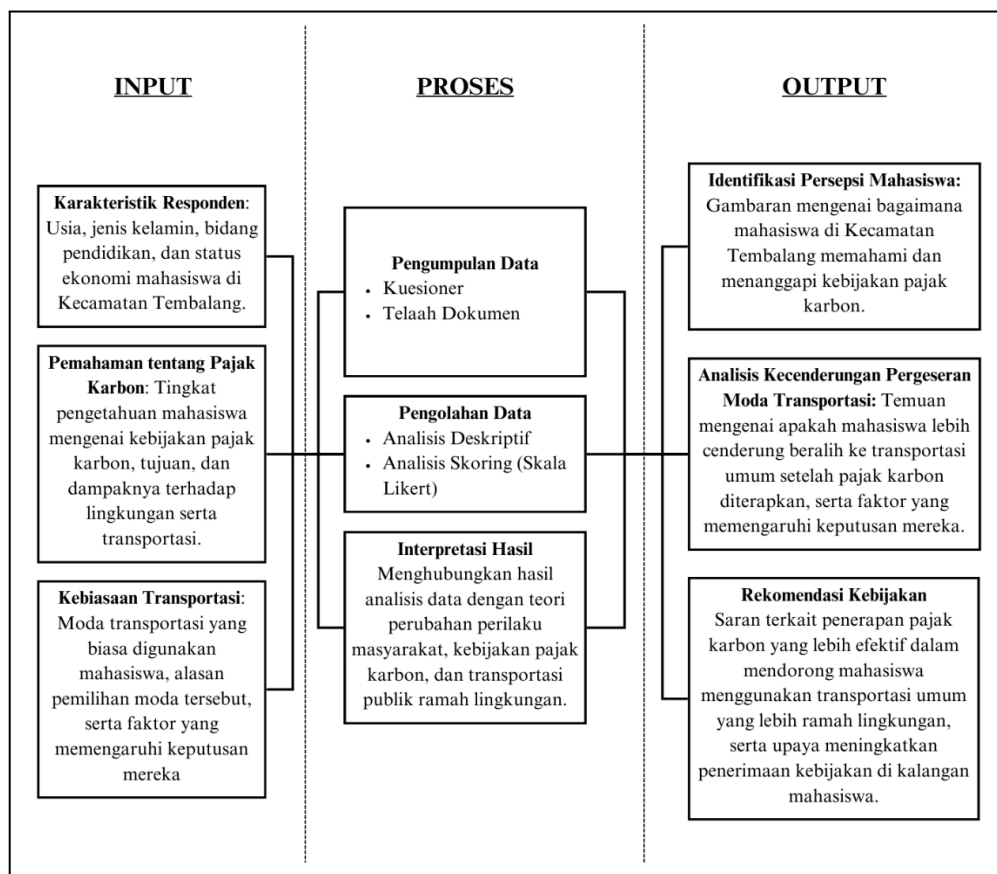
INPUT

Karakteristik Responden: Usia, jenis kelamin, bidang pendidikan, dan status ekonomi mahasiswa di Kecamatan Tembalang.

Pemahaman tentang Pajak Karbon: Tingkat pengetahuan mahasiswa mengenai kebijakan pajak karbon, tujuan, dan dampaknya terhadap lingkungan serta transportasi.

Kebiasaan Transportasi: Moda transportasi yang biasa digunakan mahasiswa, alasan pemilihan moda tersebut, serta faktor yang memengaruhi keputusan mereka

PROSES

Pengumpulan Data
• Kuesioner
• Telaah Dokumen

Pengolahan Data
• Analisis Deskriptif
• Analisis Skoring (Skala Likert)

Interpretasi Hasil
Menghubungkan hasil analisis data dengan teori perubahan perilaku masyarakat, kebijakan pajak karbon, dan transportasi publik ramah lingkungan.

OUTPUT

Identifikasi Persepsi Mahasiswa: Gambaran mengenai bagaimana mahasiswa di Kecamatan Tembalang memahami dan menanggapi kebijakan pajak karbon.

Analisis Kecenderungan Pergeseran Moda Transportasi: Temuan mengenai apakah mahasiswa lebih cenderung beralih ke transportasi umum setelah pajak karbon diterapkan, serta faktor yang memengaruhi keputusan mereka.

Rekomendasi Kebijakan
Saran terkait penerapan pajak karbon yang lebih efektif dalam mendorong mahasiswa menggunakan transportasi umum yang lebih ramah lingkungan, serta upaya meningkatkan penerimaan kebijakan di kalangan mahasiswa.